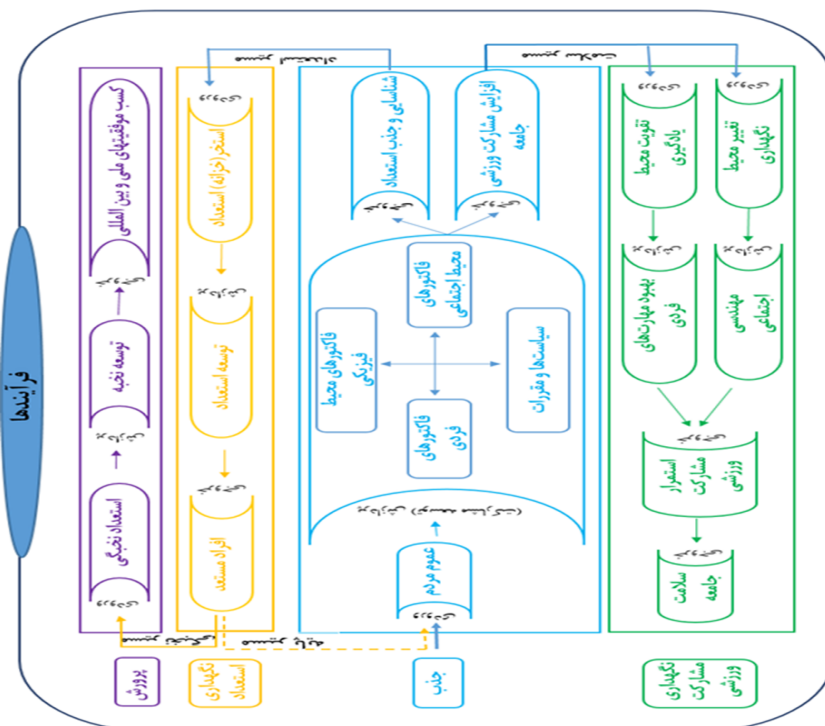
فرآیندها

کسب موفقیتهای ملی و بین المللی

توسعه نخبه

استعداد نخبگی

پرورش

استخر (خزانه) استعداد

توسعه استعداد

افراد مستعد

نگهداری استعداد

شناسایی و جذب استعداد

افزایش مشارکت ورزشی جامعه

فاکتورهای محیط اجتماعی

فاکتورهای محیط فیزیکی

سیاستها و مقررات

فاکتورهای فردی

عموم مردم

جذب

تغییر محیط نگهداری

تقویت محیط یادگیری

مهندسی اجتماعی

بهبود مهارتهای فردی

استمرار مشارکت ورزشی

سلامت جامعه

نگهداری مشارکت ورزشی